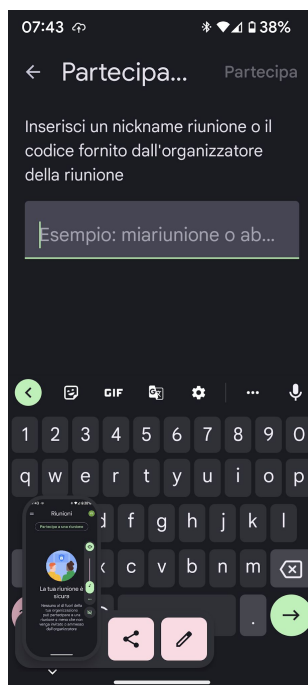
07:43
38%
← Partecipa... Partecipa

Inserisci un nickname riunione o il codice fornito dall'organizzatore della riunione

Esempio: miariunione o ab...

GIF
...
1 2 3 4 5 6 7 8 9 0
q w e r t y u i o p
d f g h j k l
c v b n m
.

Riunioni
Partecipa a una riunione
La tua riunione è sicura
Nessuno al di fuori della tua organizzazione può partecipare a una riunione a meno che non venga invitato o ammesso dall'organizzatore